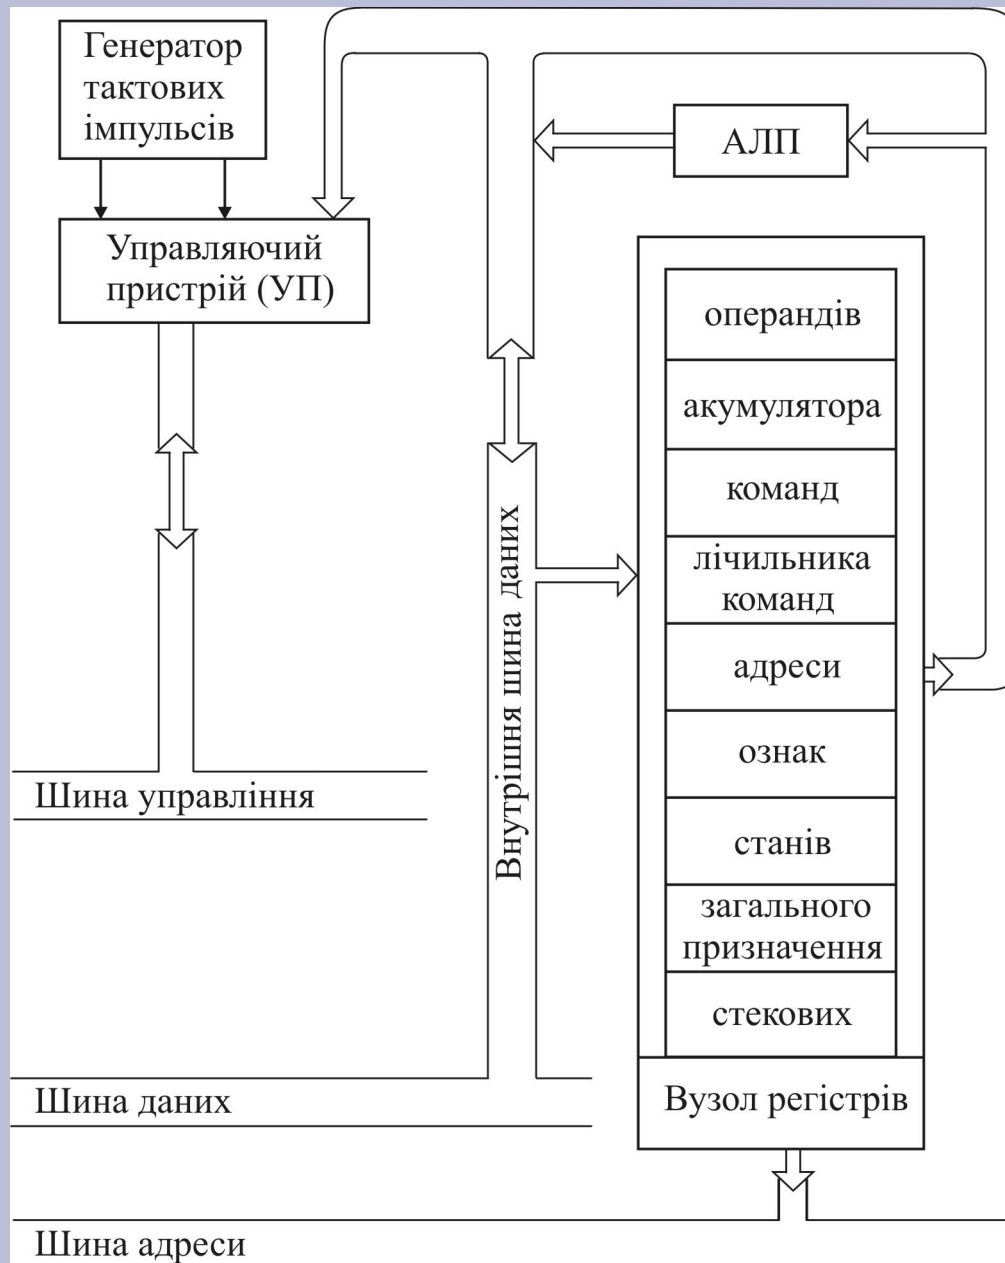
Генератор тактових імпульсів

Управляючий пристрій (УП)

АЛП

операндів
акумулятора
команд
лічильника команд
адреси
ознак
станів
загального призначення
стекових

Вузол регістрів

Внутрішня шина даних

Шина управління

Шина даних

Шина адреси